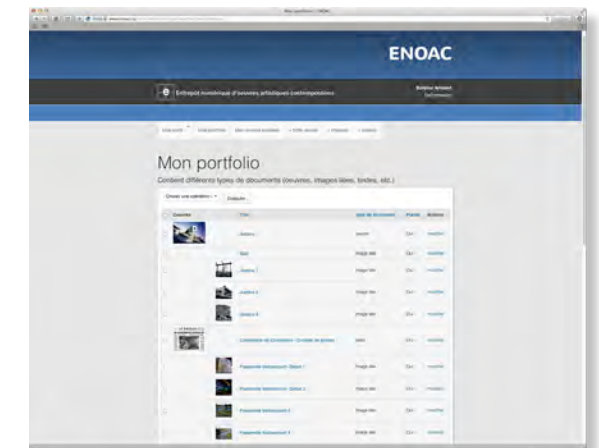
ENOAC

Entrepôt numérique d'oeuvres artistiques contemporaines

Mon portfolio

Contient différents types de documents (oeuvres, images liées, textes, etc.)

Choisir une opération

Exécuter

| | Couverture | Titre | Type de document | Portée | Actions |
|---|---|---|---|---|---|
| | | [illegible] | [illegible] | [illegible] | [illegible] |
| | | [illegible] | Image liée | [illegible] | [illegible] |
| | | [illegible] | Image liée | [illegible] | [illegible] |
| | | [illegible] | Image liée | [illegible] | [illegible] |
| | | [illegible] | Image liée | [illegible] | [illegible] |
| | | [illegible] | Texte | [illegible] | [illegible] |
| | | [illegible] | Image liée | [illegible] | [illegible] |
| | | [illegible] | Image liée | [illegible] | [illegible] |
| | | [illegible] | Image liée | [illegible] | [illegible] |
| | | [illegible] | Image liée | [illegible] | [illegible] |